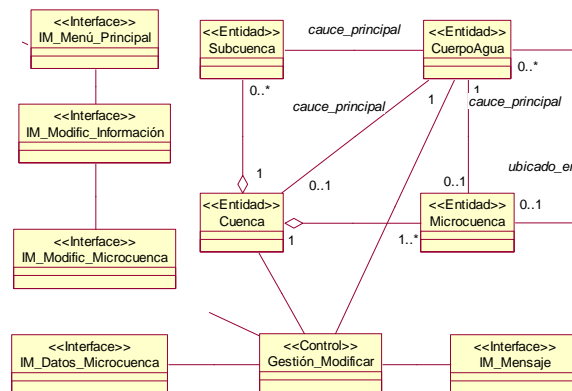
<<Interface>>
IM_Menú_Principal

<<Entidad>>
Subcuenca

cauce_principal

<<Entidad>>
CuerpoAgua

0..*

<<Interface>>
IM_Modific_Información

0..*

cauce_principal

1

1

cauce_principal

ubicado_en

1

0..1

0..1

<<Entidad>>
Cuenca

<<Entidad>>
Microcuenca

0..1

1

1..*

<<Interface>>
IM_Modific_Microcuenca

<<Interface>>
IM_Datos_Microcuenca

<<Control>>
Gestión_Modificar

<<Interface>>
IM_Mensaje